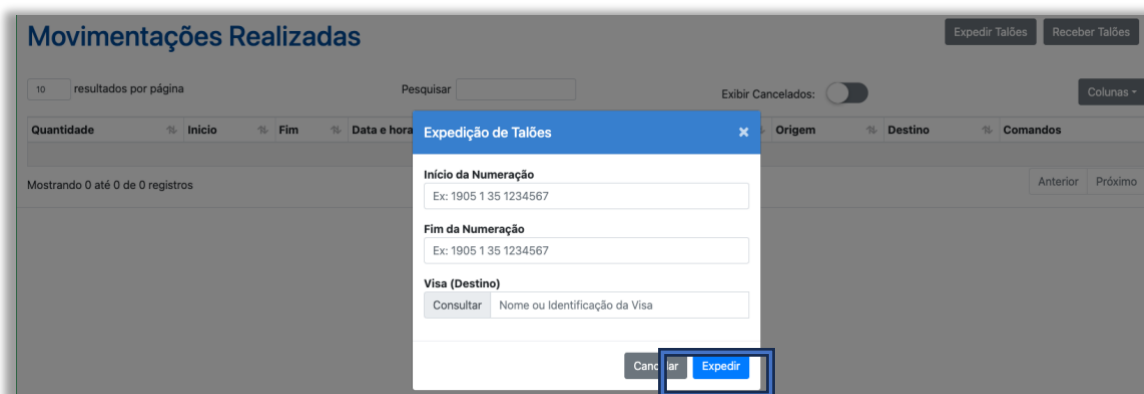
Movimentações Realizadas

Expedir Talões
Receber Talões

10 resultados por página

Pesquisar

Exibir Cancelados:

Colunas

| Quantidade | Inicio | Fim | Data e hora | Origem | Destino | Comandos |
|---|---|---|---|---|---|---|

Mostrando 0 até 0 de 0 registros

Anterior
Próximo

Expedição de Talões

×

Início da Numeração

Ex: 1905 1 35 1234567

Fim da Numeração

Ex: 1905 1 35 1234567

Visa (Destino)

Consultar
Nome ou Identificação da Visa

Canc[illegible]lar
Expedir